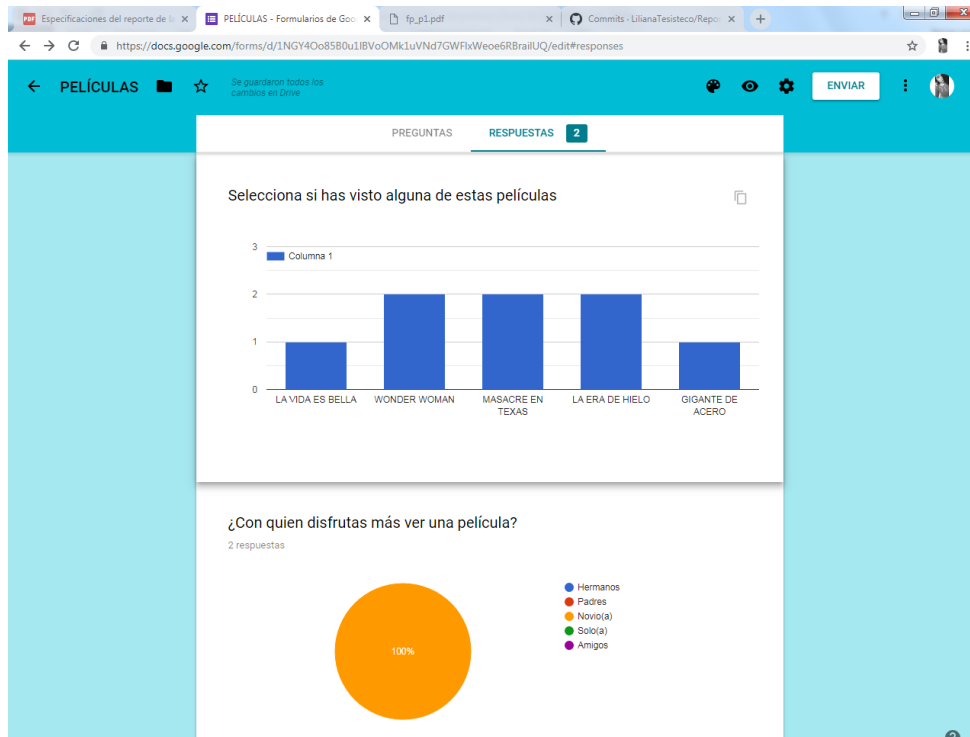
PDF Especificaciones del reporte de l ×
PELÍCULAS - Formularios de Goo ×
fp_p1.pdf ×
Commits · LilianaTesisteco/Repo ×
+

https://docs.google.com/forms/d/1NGY4Oo85B0u1IBVoOMk1uVNd7GWFlxWeoe6RBrailUQ/edit#responses

PELÍCULAS
Se guardaron todos los cambios en Drive
ENVIAR

PREGUNTAS
RESPUESTAS 2

Selecciona si has visto alguna de estas películas

3
2
1
0
Columna 1
LA VIDA ES BELLA
WONDER WOMAN
MASACRE EN TEXAS
LA ERA DE HIELO
GIGANTE DE ACERO

¿Con quien disfrutas más ver una película?
2 respuestas

100%
Hermanos
Padres
Novio(a)
Solo(a)
Amigos